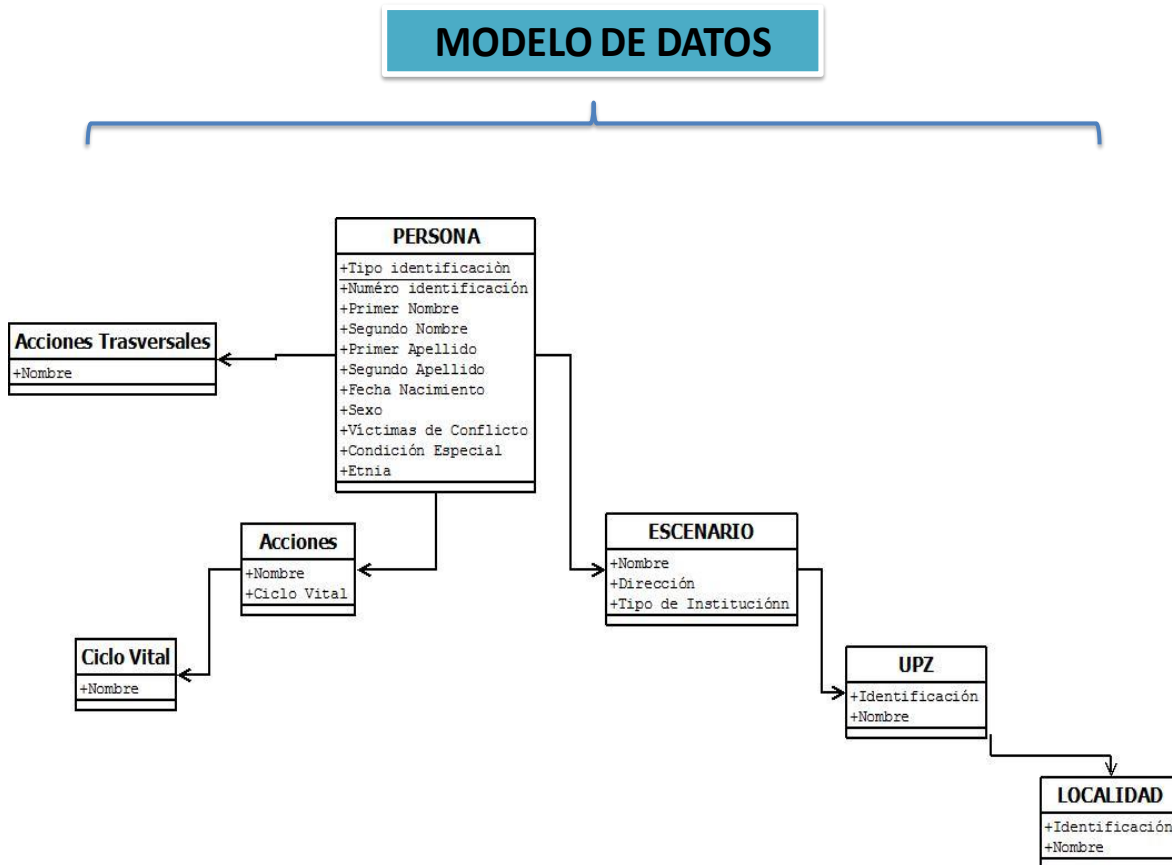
MODELO DE DATOS

PERSONA
+Tipo identificaciòn
+Numéro identificación
+Primer Nombre
+Segundo Nombre
+Primer Apellido
+Segundo Apellido
+Fecha Nacimiento
+Sexo
+Victimas de Conflicto
+Condición Especial
+Etnia

Acciones Trasversales
+Nombre

Acciones
+Nombre
+Ciclo Vital

Ciclo Vital
+Nombre

ESCENARIO
+Nombre
+Dirección
+Tipo de Instituciónn

UPZ
+Identificación
+Nombre

LOCALIDAD
+Identificación
+Nombre